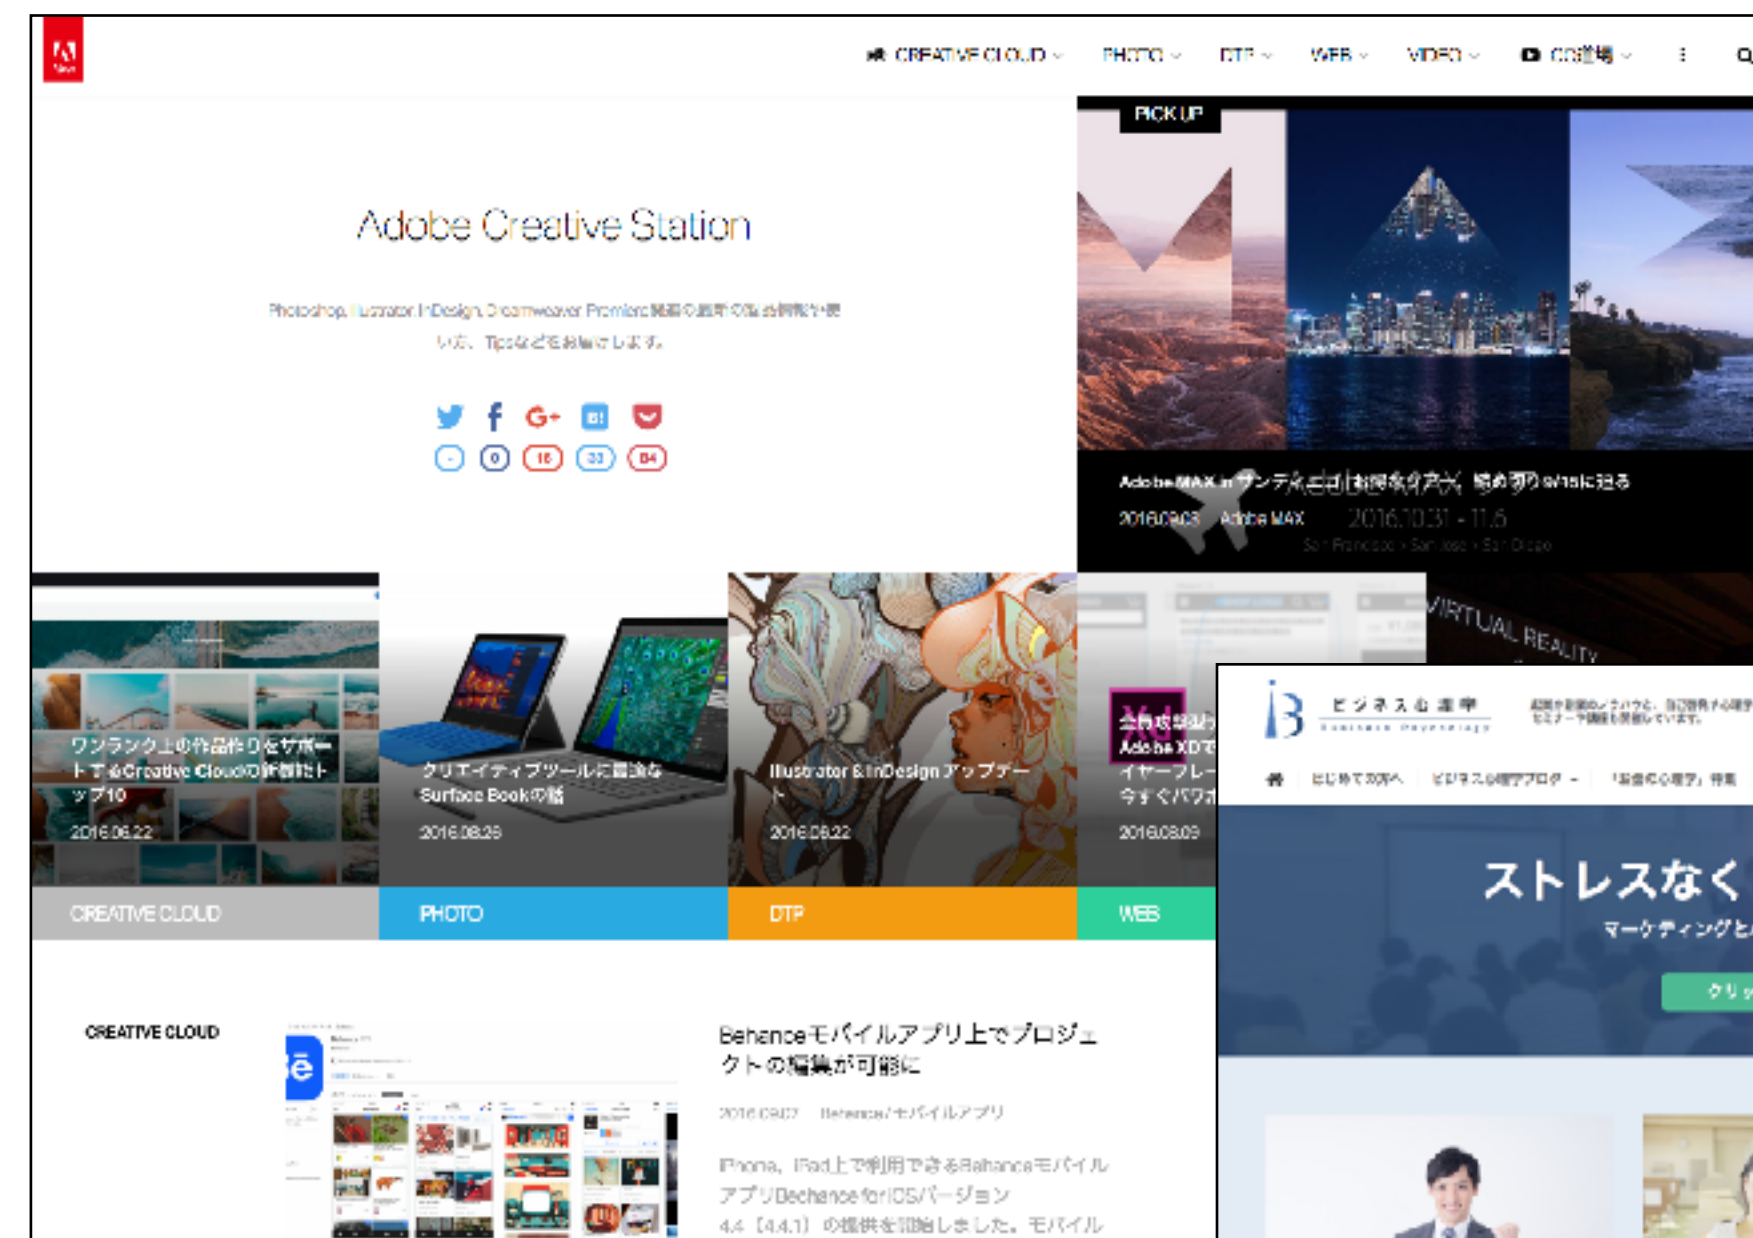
CREATIVE CLOUD PHOTO DTP WEB VIDEO CC道場

Adobe Creative Station

Photoshop, Illustrator, InDesign, Dreamweaver, Premiere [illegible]

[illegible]、Tipsなどをお届けします。

- 0 16 33 84

PICK UP

Adobe MAX in サンディエゴ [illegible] 2016.10.31 - 11.6

2016.09.03 Adobe MAX

San Francisco - San Jose - San Diego

VIRTUAL REALITY

ワンランク上の作品作りをサポートするCreative Cloudの新機能トップ10

2016.08.22

クリエイティブツールに最適なSurface Bookの話

2016.08.26

Illustrator & InDesign アップデート

2016.08.22

Adobe XDで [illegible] イヤーフレー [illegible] 今すぐパワ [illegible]

2016.08.09

CREATIVE CLOUD

PHOTO

DTP

WEB

ビジネス心理学

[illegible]

ストレスなく

マーケティングと

CREATIVE CLOUD

Behanceモバイルアプリ上でプロジェクトの編集が可能に

2016.09.07 Behance/モバイルアプリ

iPhone、iPad上で利用できるBehanceモバイルアプリBehance for iOSバージョン4.4（4.4.1）の提供を開始しました。モバイル